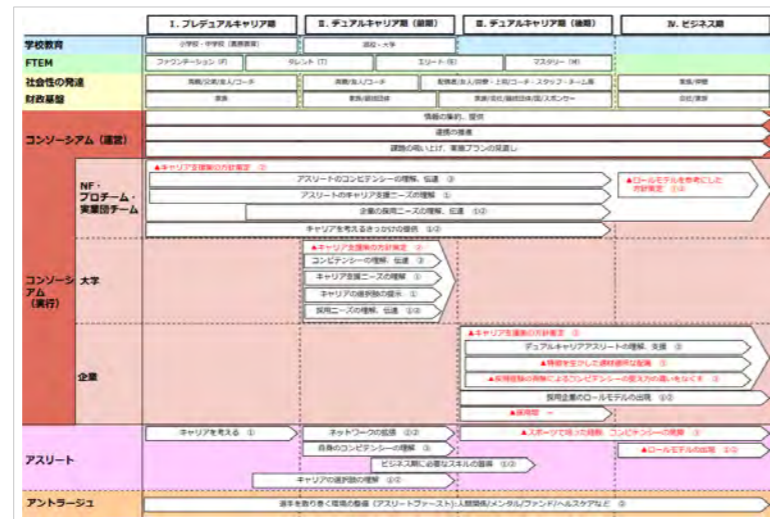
| | I. プレデュアルキャリア期 | II. デュアルキャリア期（前期） | III. デュアルキャリア期（後期） | IV. ビジネス期 |
|---|---|---|---|---|
| 学校教育 | 小学校・中学校（高校含む） | 高校・大学 | | |
| FTEM | ファウンデーション（F） | タレント（T） | エリート（E） | マスタリー（M） |
| 社会性の発達 | 両親/兄弟/友人/コーチ | 両親/友人/コーチ | 配偶者/友人/同僚・上司/コーチ・スタッフ・チーム員 | 家族/同僚 |
| 財政基盤 | 家族 | 家族/競技団体 | 家族/会社/競技団体/国/スポンサー | 会社/家族 |

コンソーシアム（運営）
情報の集約、提供
連携の推進
課題の吸い上げ、実施プランの見直し

コンソーシアム（実行）

NF・プロチーム・実業団チーム
▲キャリア支援策の方針策定 ②
アスリートのコンピテンシーの理解、伝達 ③
アスリートのキャリア支援ニーズの理解 ①
企業の採用ニーズの理解、伝達 ①②
キャリアを考えるきっかけの提供 ①②
▲ロールモデルを参考にした方針策定 ①②

大学
▲キャリア支援策の方針策定 ②
コンピテンシーの理解、伝達 ③
キャリア支援ニーズの理解 ①
キャリアの選択肢の提示 ①
採用ニーズの理解、伝達 ①②

企業
▲キャリア支援策の方針策定 ②
デュアルキャリアアスリートの理解、支援 ③
▲特徴を生かした適材適所な配属 ③
▲採用経験の共有によるコンピテンシーの習得力の高いをなくす ③
採用企業のロールモデルの出現 ①②
▲採用数 ～

アスリート
キャリアを考える ①
ネットワークの拡張 ①②
自身のコンピテンシーの理解 ③
ビジネス界に必要なスキルの習得 ①②
キャリアの選択肢の理解 ①②
▲スポーツで培った経験、コンピテンシーの発揮 ③
▲ロールモデルの出現 ①②

アントラージュ
選手を取り巻く環境の整備（アスリートファースト）：人間関係/メンタル/ファンド/ヘルスケアなど ③